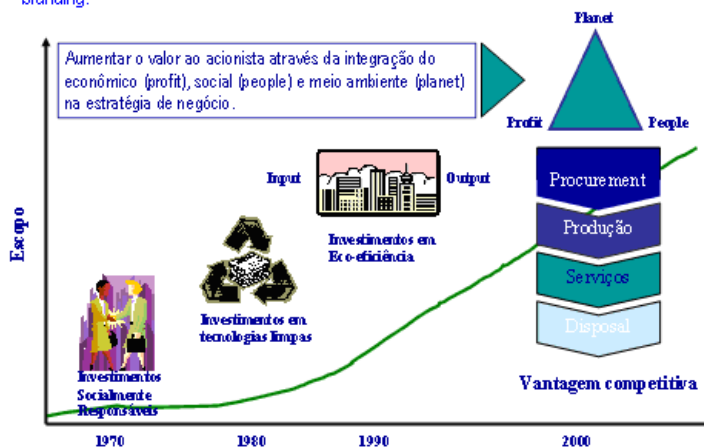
branding.

Aumentar o valor ao acionista através da integração do econômico (profit), social (people) e meio ambiente (planet) na estratégia de negócio.

Planet

Profit

People

Input

Output

Investimentos em Eco-eficiência

Procurement

Produção

Serviços

Disposal

Escopo

Investimentos em tecnologias limpas

Investimentos Socialmente Responsáveis

Vantagem competitiva

1970

1980

1990

2000